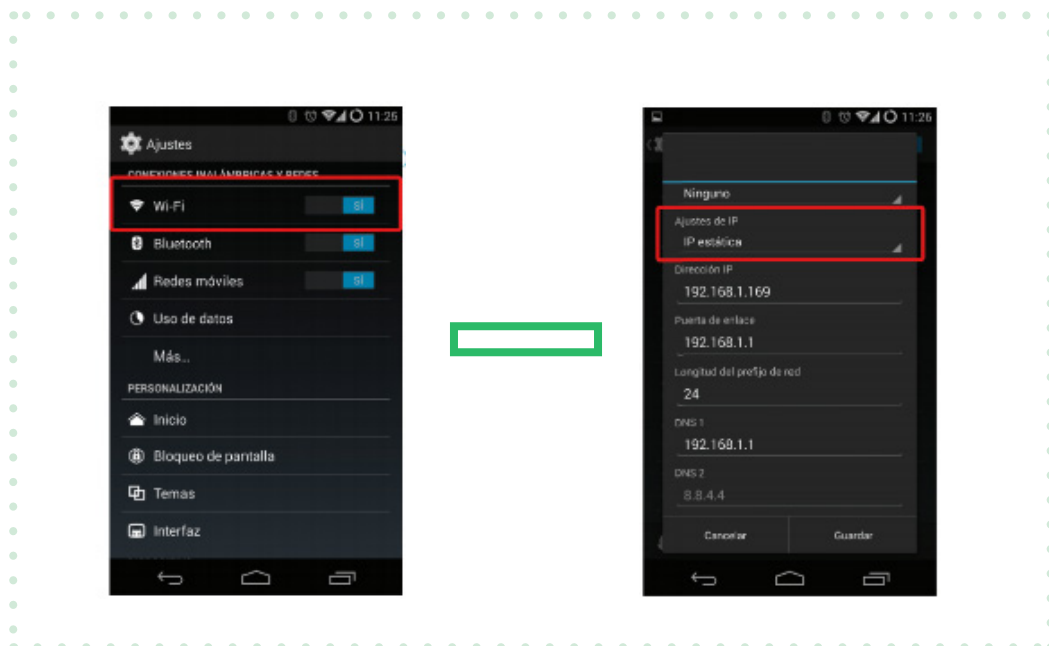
11:26

Ajustes

CONEXIONES INALÁMBRICAS Y REDES

Wi-Fi SÍ

Bluetooth SÍ

Redes móviles SÍ

Uso de datos

Más...

PERSONALIZACIÓN

Inicio

Bloqueo de pantalla

Temas

Interfaz

11:26

Ninguno

Ajustes de IP

IP estática

Dirección IP

192.168.1.169

Puerta de enlace

192.168.1.1

Longitud del prefijo de red

24

DNS 1

192.168.1.1

DNS 2

8.8.4.4

Cancelar

Guardar